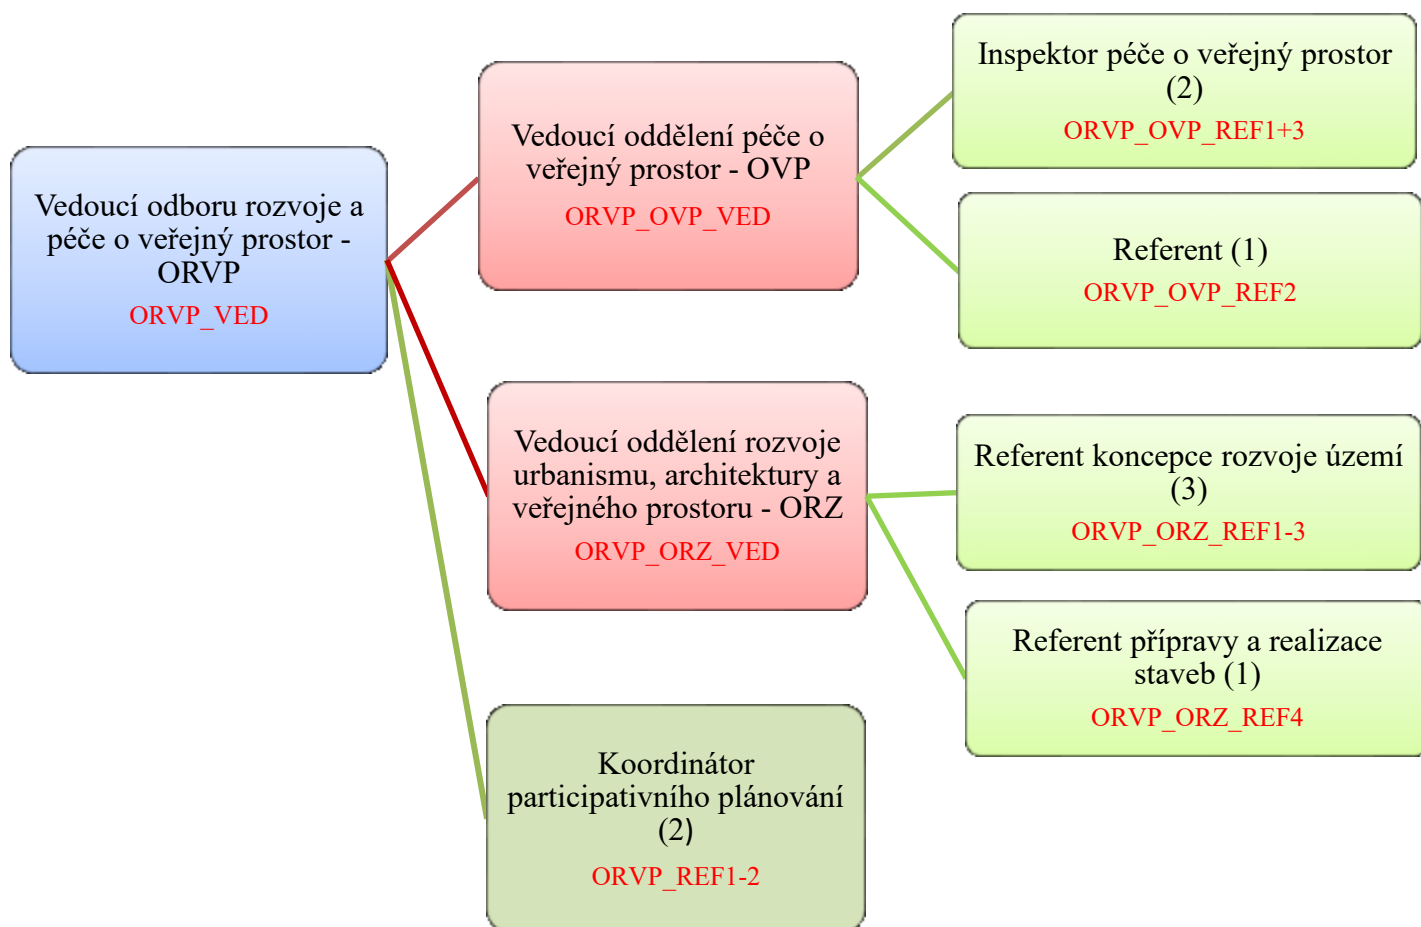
Vedoucí odboru rozvoje a péče o veřejný prostor - ORVP
ORVP_VED

Vedoucí oddělení péče o veřejný prostor - OVP
ORVP_OVP_VED

Inspektor péče o veřejný prostor (2)
ORVP_OVP_REF1+3

Referent (1)
ORVP_OVP_REF2

Vedoucí oddělení rozvoje urbanismu, architektury a veřejného prostoru - ORZ
ORVP_ORZ_VED

Referent koncepce rozvoje území (3)
ORVP_ORZ_REF1-3

Referent přípravy a realizace staveb (1)
ORVP_ORZ_REF4

Koordinátor participativního plánování (2)
ORVP_REF1-2